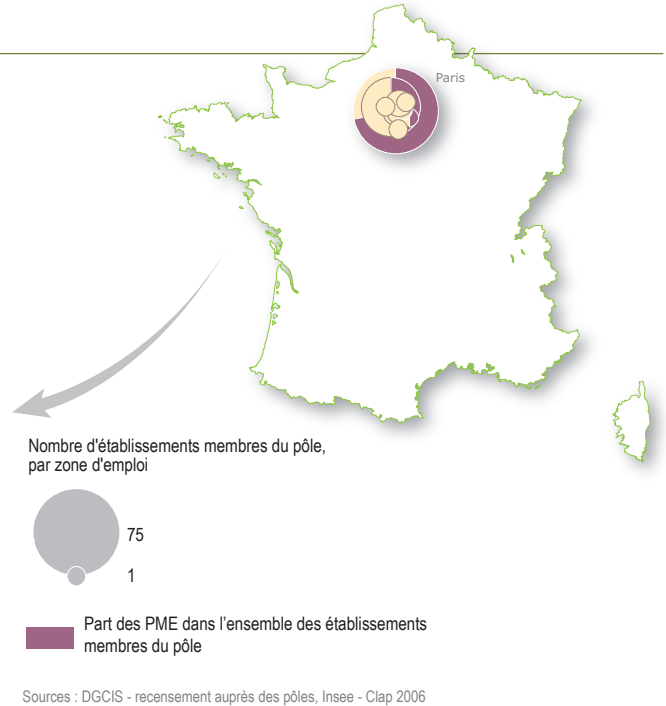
Paris

Nombre d'établissements membres du pôle, par zone d'emploi

75

1

Part des PME dans l'ensemble des établissements membres du pôle

Sources : DGCIS - recensement auprès des pôles, Insee - Clap 2006